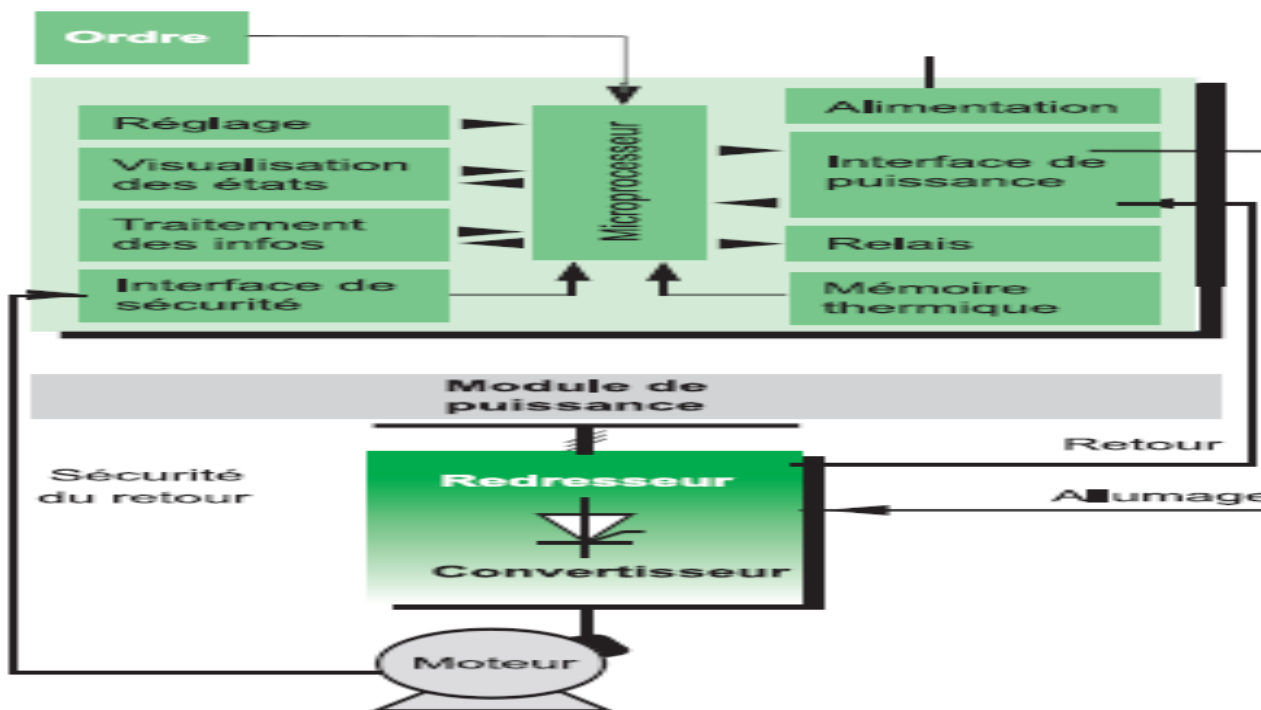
Ordre

Réglage

Visualisation des états

Traitement des infos

Interface de sécurité

Microprocesseur

Alimentation

Interface de puissance

Relais

Mémoire thermique

Module de puissance

Retour

Sécurité du retour

Redresseur

Allumage

Convertisseur

Moteur